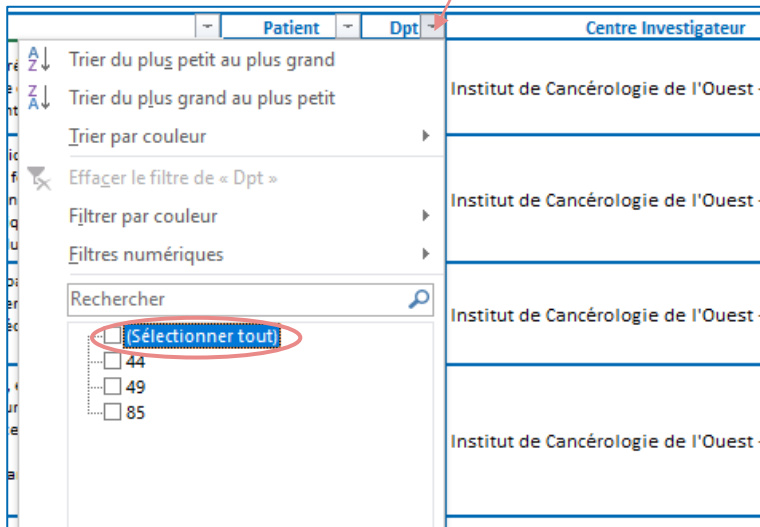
Patient | Dpt | Centre Investigateur

Trier du plus petit au plus grand
Trier du plus grand au plus petit
Trier par couleur
Effacer le filtre de « Dpt »
Filtrer par couleur
Filtres numériques
Rechercher
(Sélectionner tout)
44
49
85

Institut de Cancérologie de l'Ouest
Institut de Cancérologie de l'Ouest
Institut de Cancérologie de l'Ouest
Institut de Cancérologie de l'Ouest